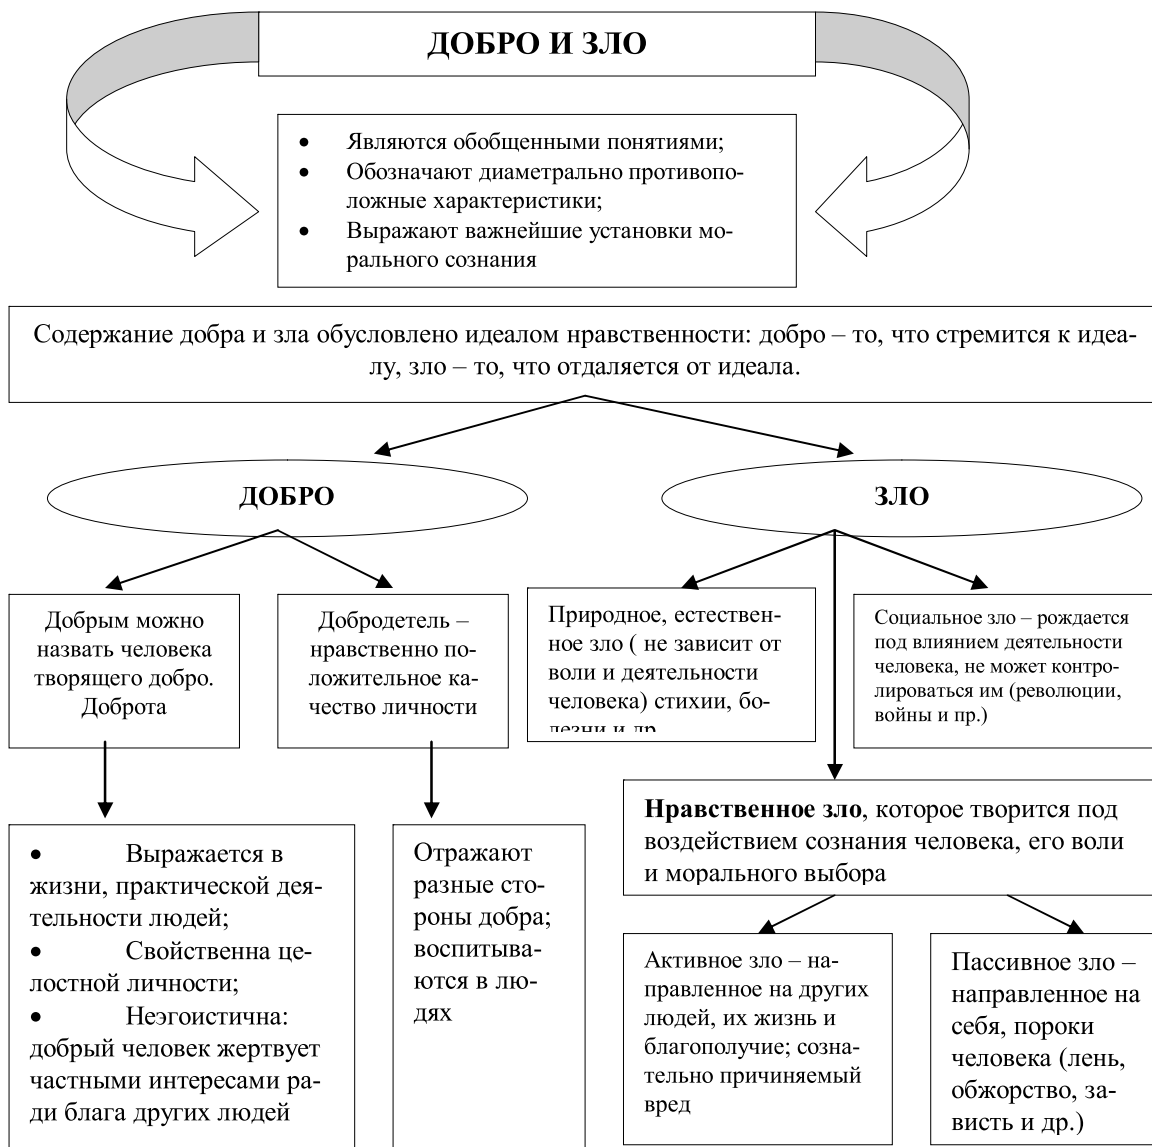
ДОБРО И ЗЛО

- Являются обобщенными понятиями;
- Обозначают диаметрально противоположные характеристики;
- Выражают важнейшие установки морального сознания

Содержание добра и зла обусловлено идеалом нравственности: добро – то, что стремится к идеалу, зло – то, что отдаляется от идеала.

ДОБРО

ЗЛО

Добрым можно назвать человека творящего добро. Доброта

Добродетель – нравственно положительное качество личности

Природное, естественное зло ( не зависит от воли и деятельности человека) стихии, болезни и др.

Социальное зло – рождается под влиянием деятельности человека, не может контролироваться им (революции, войны и пр.)

- Выражается в жизни, практической деятельности людей;
- Свойственна целостной личности;
- Неэгоистична: добрый человек жертвует частными интересами ради блага других людей

Отражают разные стороны добра; воспитываются в людях

**Нравственное зло**, которое творится под воздействием сознания человека, его воли и морального выбора

Активное зло – направленное на других людей, их жизнь и благополучие; сознательно причиняемый вред

Пассивное зло – направленное на себя, пороки человека (лень, обжорство, зависть и др.)